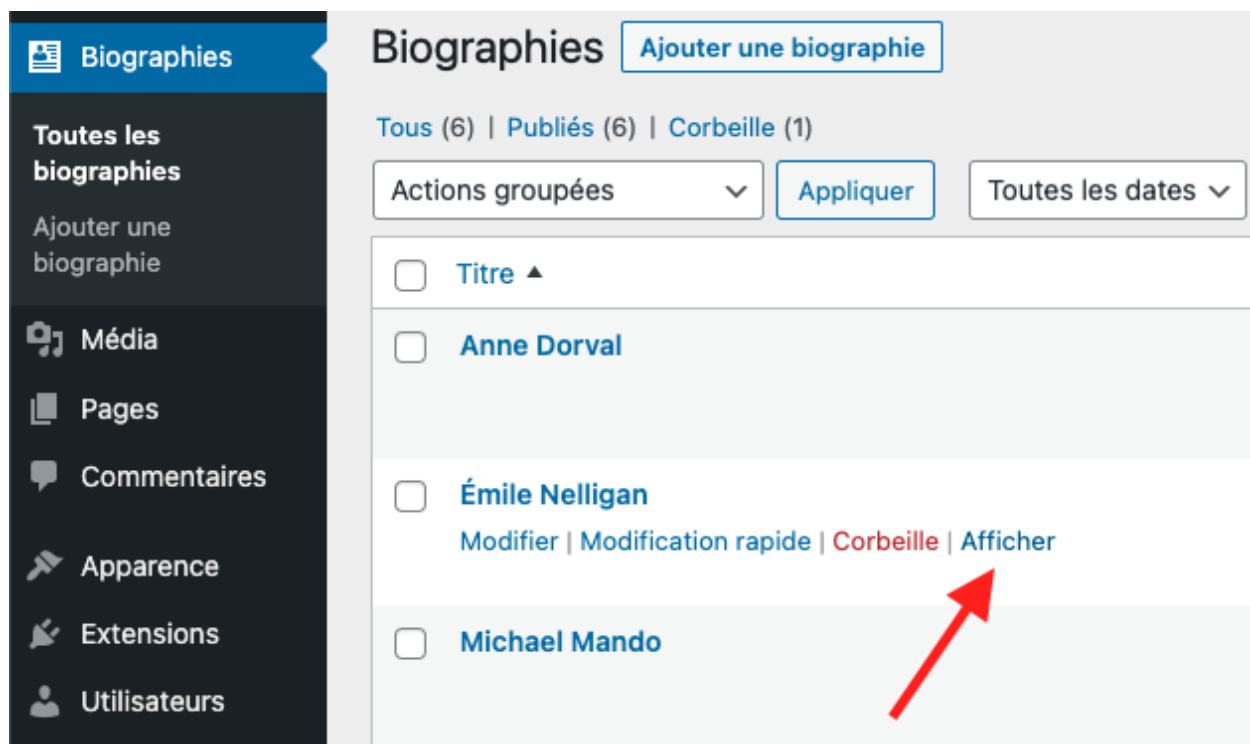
Biographies

Toutes les biographies

Ajouter une biographie

Média

Pages

Commentaires

Apparence

Extensions

Utilisateurs

Biographies Ajouter une biographie

Tous (6) | Publiés (6) | Corbeille (1)

Actions groupées Appliquer Toutes les dates

Titre ▲

Anne Dorval

Émile Nelligan

Modifier | Modification rapide | Corbeille | Afficher

Michael Mando